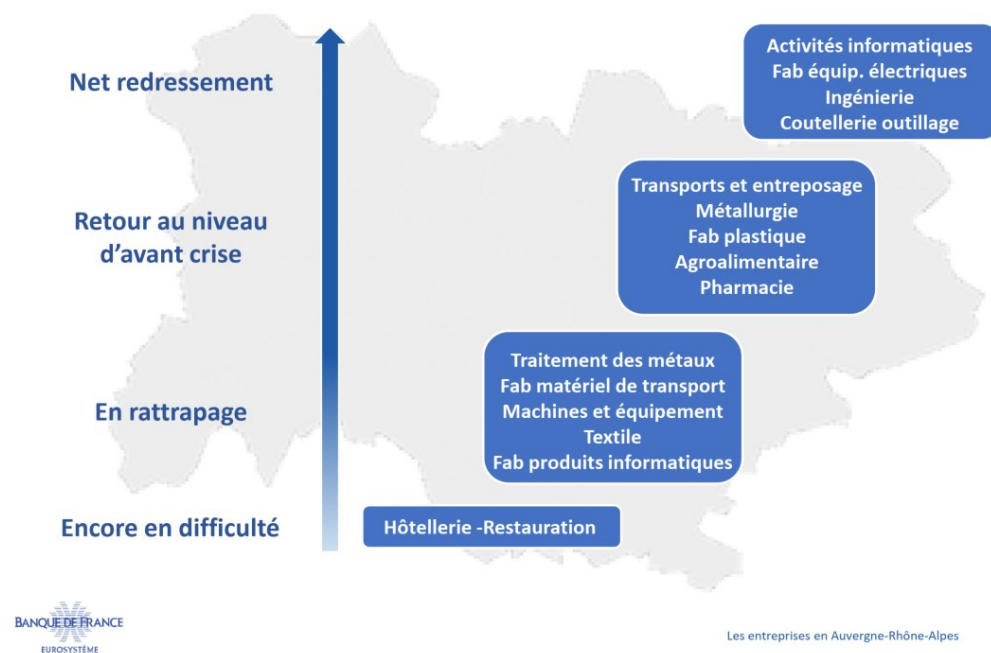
Net redressement

Activités informatiques
Fab équip. électriques
Ingénierie
Coutellerie outillage

Retour au niveau d'avant crise

Transports et entreposage
Métallurgie
Fab plastique
Agroalimentaire
Pharmacie

En rattrapage

Traitement des métaux
Fab matériel de transport
Machines et équipement
Textile
Fab produits informatiques

Encore en difficulté

Hôtellerie -Restauration

BANQUE DE FRANCE
EUROSYSTÈME

Les entreprises en Auvergne-Rhône-Alpes